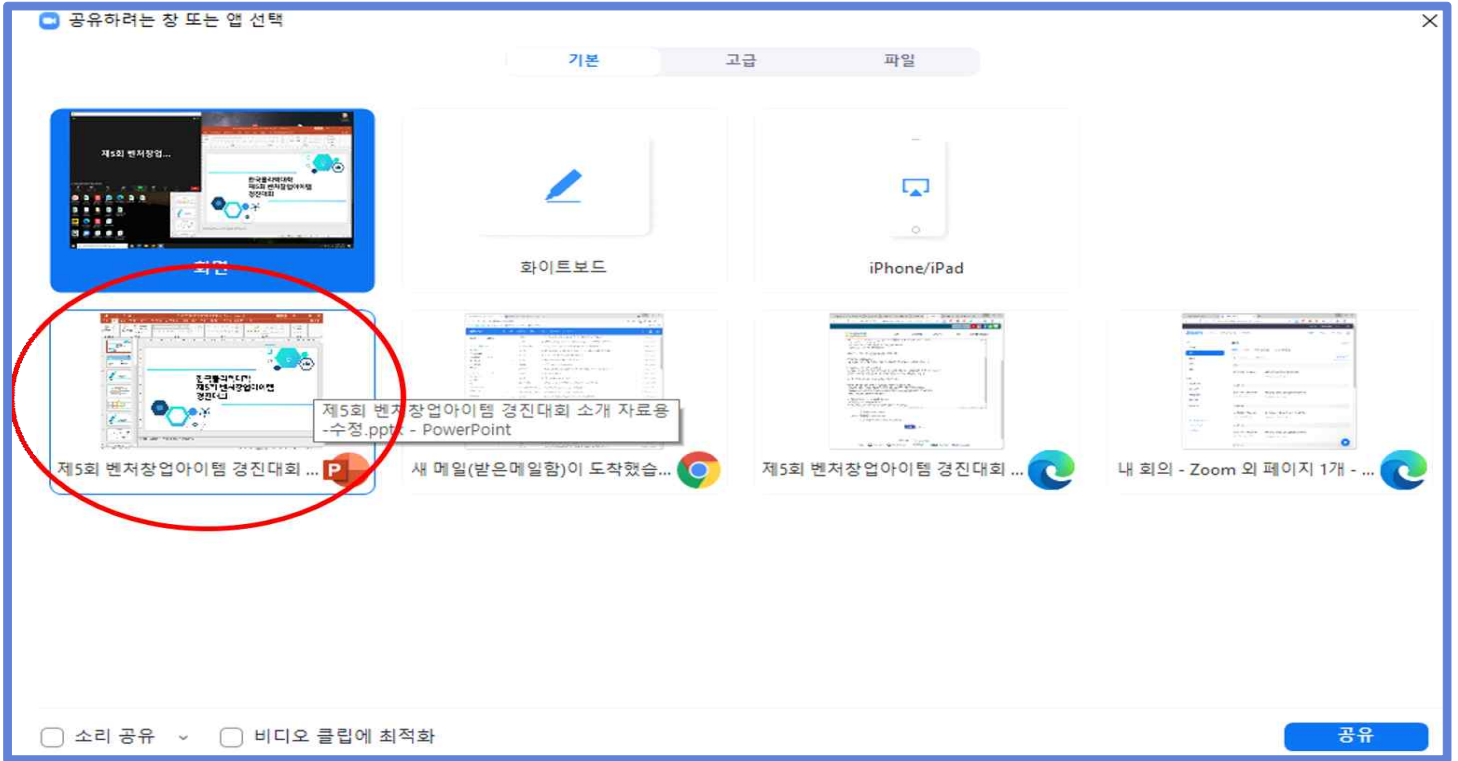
공유하려는 창 또는 앱 선택

기본 고급 파일

제5회 벤처창업...

한국폴리텍대학 제5회 벤처창업아이템 경진대회

화면

화이트보드

iPhone/iPad

한국폴리텍대학 제5회 벤처창업아이템 경진대회

제5회 벤처창업아이템 경진대회 소개 자료용 -수정.pptx - PowerPoint

제5회 벤처창업아이템 경진대회 ...

새 메일(받은메일함)이 도착했습...

제5회 벤처창업아이템 경진대회 ...

내 회의 - Zoom 외 페이지 1개 - ...

소리 공유

비디오 클립에 최적화

공유